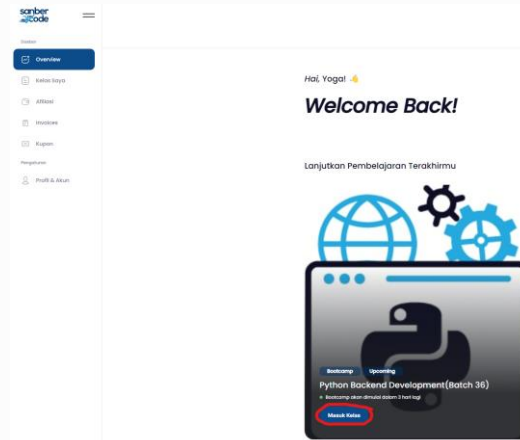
sanber code

Dasbor

Overview

Kelas Saya

Afiliasi

Invoices

Kupon

Pengaturan

Profil & Akun

Hai, Yoga! 👋

Welcome Back!

Lanjutkan Pembelajaran Terakhirmu

Bootcamp

Upcoming

Python Backend Development(Batch 36)

Bootcamp akan dimulai dalam 3 hari lagi

Masuk Kelas